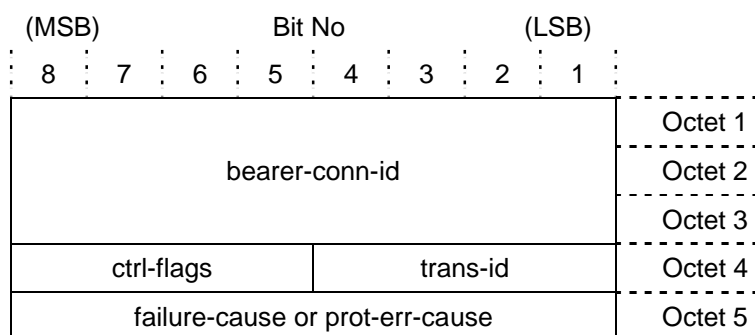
(MSB) Bit No (LSB)

| 8 | 7 | 6 | 5 | 4 | 3 | 2 | 1 | |
|---|---|---|---|---|---|---|---|---|
| bearer-conn-id | | | | | | | | Octet 1 |
| | | | | | | | | Octet 2 |
| | | | | | | | | Octet 3 |
| ctrl-flags | | | | trans-id | | | | Octet 4 |
| failure-cause or prot-err-cause | | | | | | | | Octet 5 |